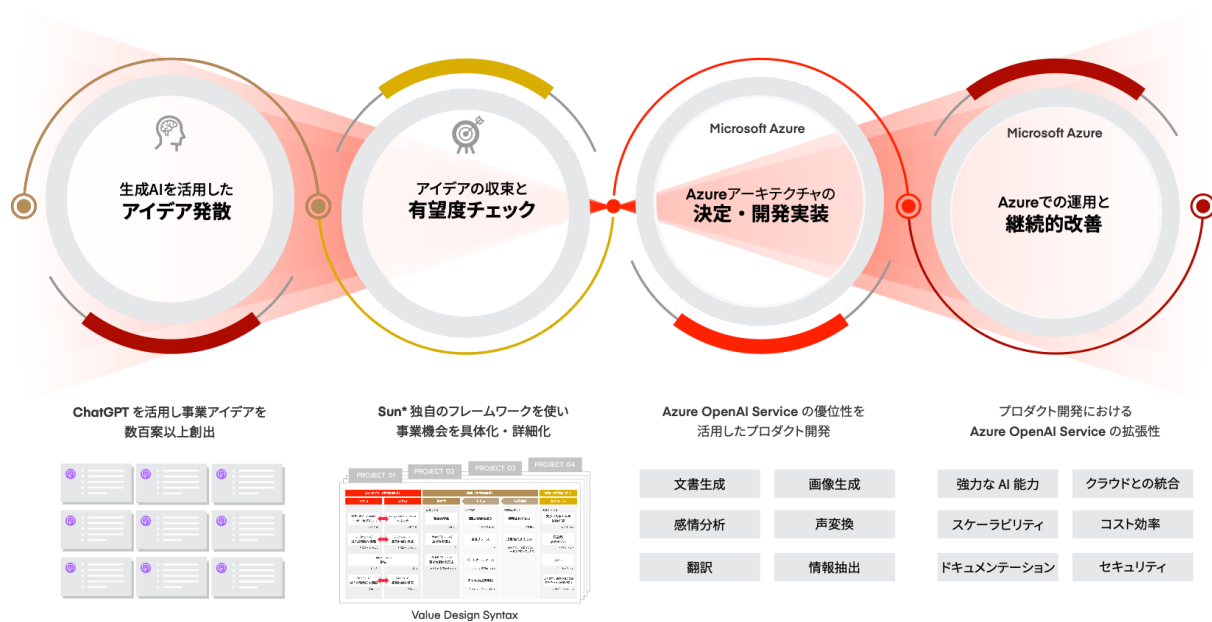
生成AIを活用した
アイデア発散

アイデアの収束と
有望度チェック

Microsoft Azure

Azureアーキテクチャの
決定・開発実装

Microsoft Azure

Azureでの運用と
継続的改善

ChatGPT を活用し事業アイデアを
数百案以上創出

Sun* 独自のフレームワークを使い
事業機会を具体化・詳細化

PROJECT 01
PROJECT 02
PROJECT 03
PROJECT 04

Value Design Syntax

Azure OpenAI Service の優位性を
活用したプロダクト開発

| 文書生成 | 画像生成 |
|---|---|
| 感情分析 | 声変換 |
| 翻訳 | 情報抽出 |

プロダクト開発における
Azure OpenAI Service の拡張性

| 強力な AI 能力 | クラウドとの統合 |
|---|---|
| スケーラビリティ | コスト効率 |
| ドキュメンテーション | セキュリティ |